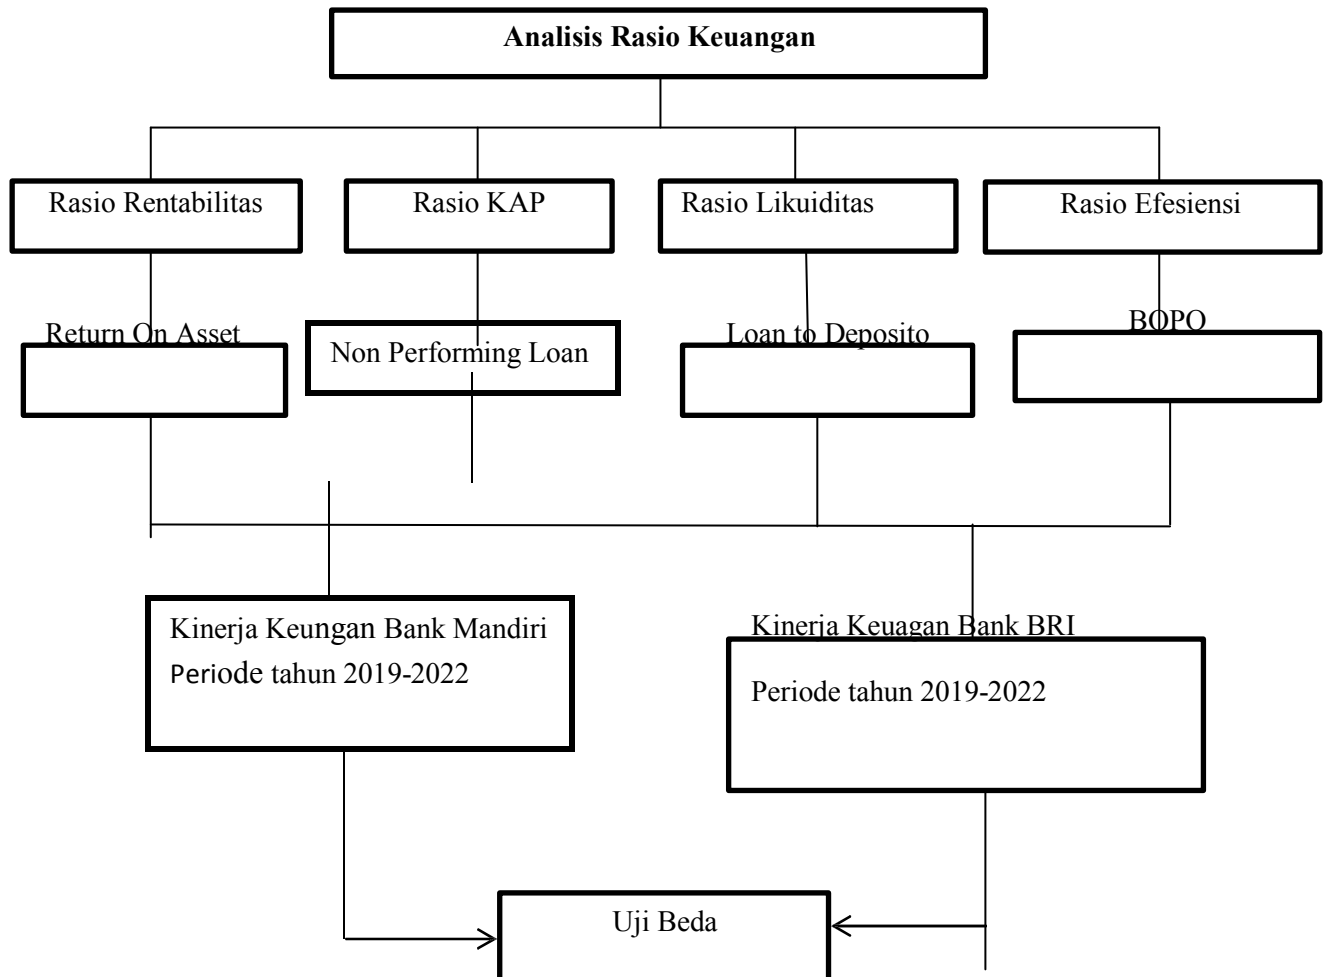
Analisis Rasio Keuangan

Rasio Rentabilitas

Rasio KAP

Rasio Likuiditas

Rasio Efesiensi

Return On Asset

Non Performing Loan

Loan to Deposito

BOPO

Kinerja Keungan Bank Mandiri Periode tahun 2019-2022

Kinerja Keuagan Bank BRI

Periode tahun 2019-2022

Uji Beda